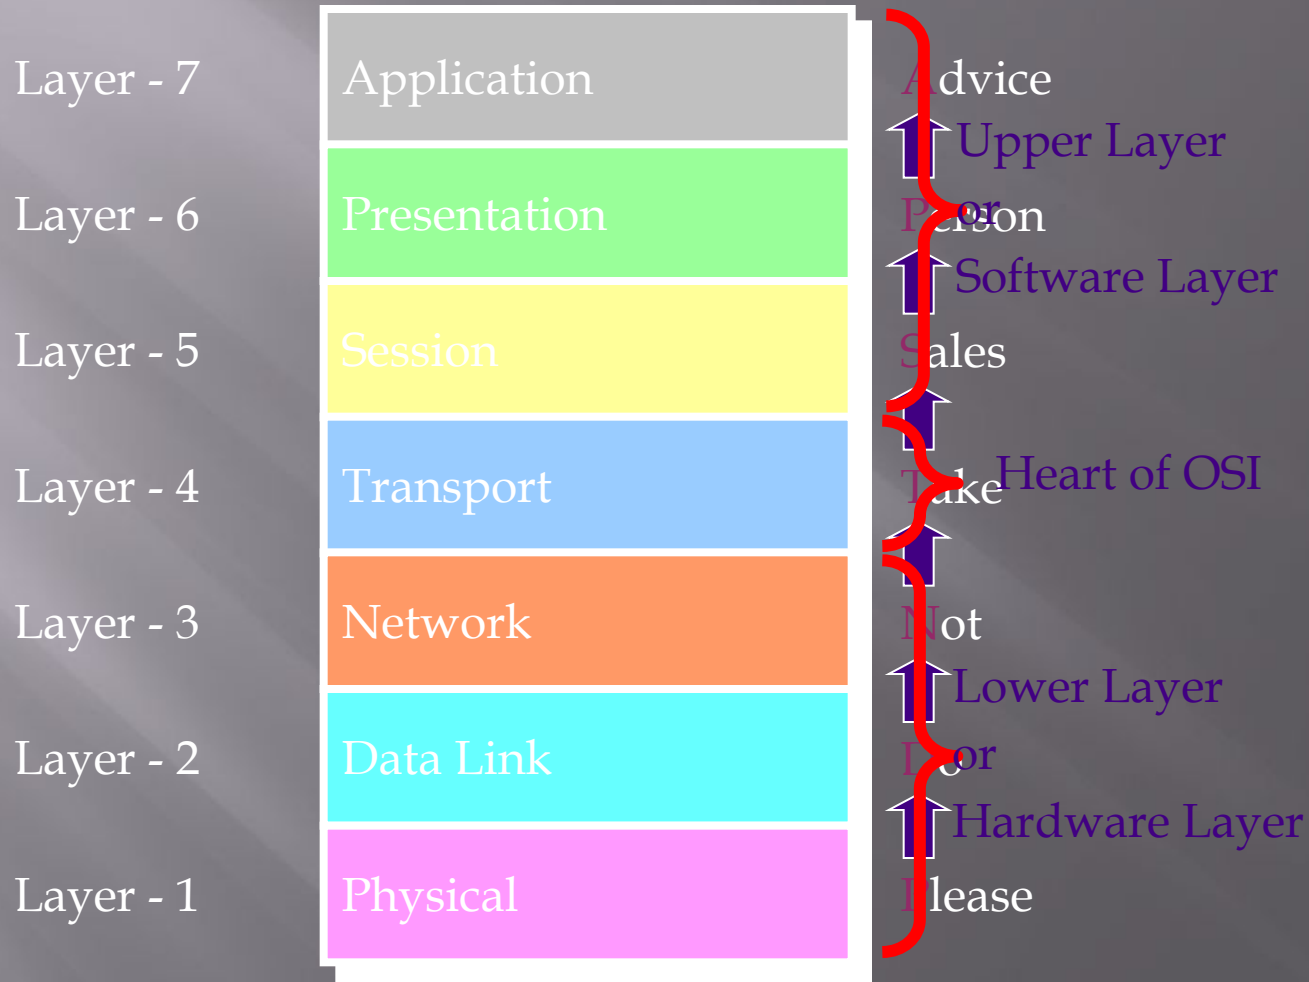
Layer - 7 | Application | Advice

Upper Layer
or
Software Layer

Layer - 6 | Presentation | Person

Layer - 5 | Session | Sales

Layer - 4 | Transport | Take

Heart of OSI

Layer - 3 | Network | Not

Lower Layer
or
Hardware Layer

Layer - 2 | Data Link | Do

Layer - 1 | Physical | Please